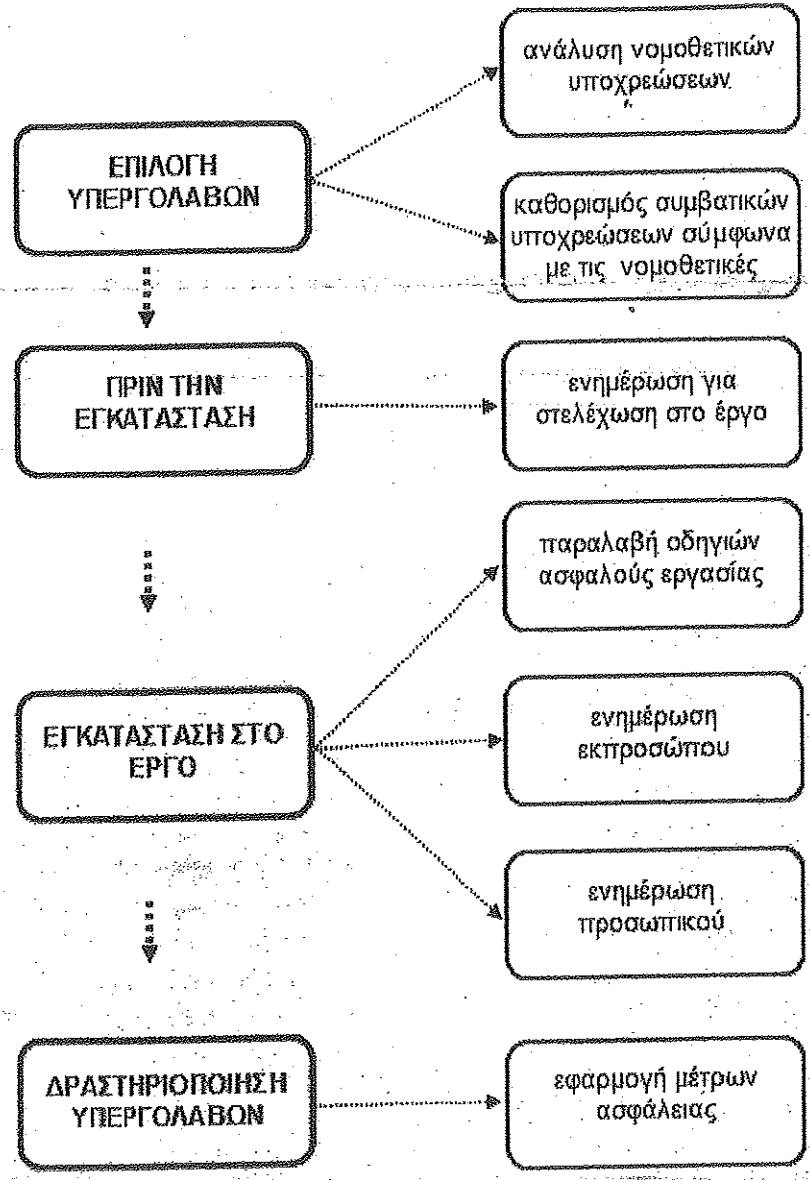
ΕΠΙΛΟΓΗ ΥΠΕΡΓΟΛΑΒΩΝ

ανάλυση νομοθετικών υποχρεώσεων

καθορισμός συμβατικών υποχρεώσεων σύμφωνα με τις νομοθετικές

ΠΡΙΝ ΤΗΝ ΕΓΚΑΤΑΣΤΑΣΗ

ενημέρωση για στελέχωση στο έργο

ΕΓΚΑΤΑΣΤΑΣΗ ΣΤΟ ΕΡΓΟ

παραλαβή οδηγιών ασφαλούς εργασίας

ενημέρωση εκπροσώπου

ενημέρωση προσωπικού

ΔΡΑΣΤΗΡΙΟΠΟΙΗΣΗ ΥΠΕΡΓΟΛΑΒΩΝ

εφαρμογή μέτρων ασφάλειας